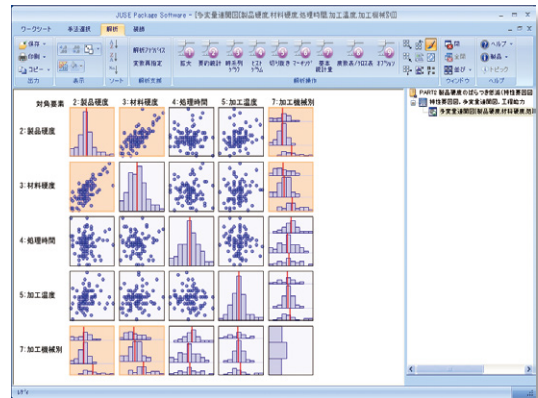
JUSE Package Software - [多変量連関図[製品硬度,材料硬度,処理時間,加工温度,加工機械]]

ワークシート
手法選択
解析
描画

保存
印刷
コピー
出力
表示
ソート
解析アドバイス
変数再指定
解析支援
拡大
要約統計
時系列グラフ
ヒストグラム
切り抜き
データ
層別
散布図
層別箱ひげ図
エラーバー
解析操作
ウィンドウ
ヘルプ
製品
トピック
ヘルプ

対角要素
2:製品硬度
3:材料硬度
4:処理時間
5:加工温度
7:加工機械別

2:製品硬度
3:材料硬度
4:処理時間
5:加工温度
7:加工機械別

PART2 製品硬度のばらつき低減(特性要因図)
特性要因図, 多変量連関図, 工程能力
多変量連関図[製品硬度,材料硬度,処理時間]

レディ